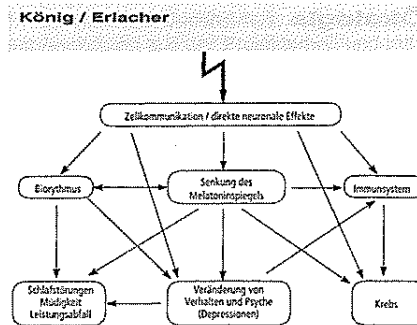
König / Erlacher

Zellkommunikation / direkte neuronale Effekte

Biorythmus

Senkung des Melatoninspiegels

Immunsystem

Schlafstörungen Müdigkeit Leistungsabfall

Veränderung von Verhalten und Psyche (Depressionen)

Krebs